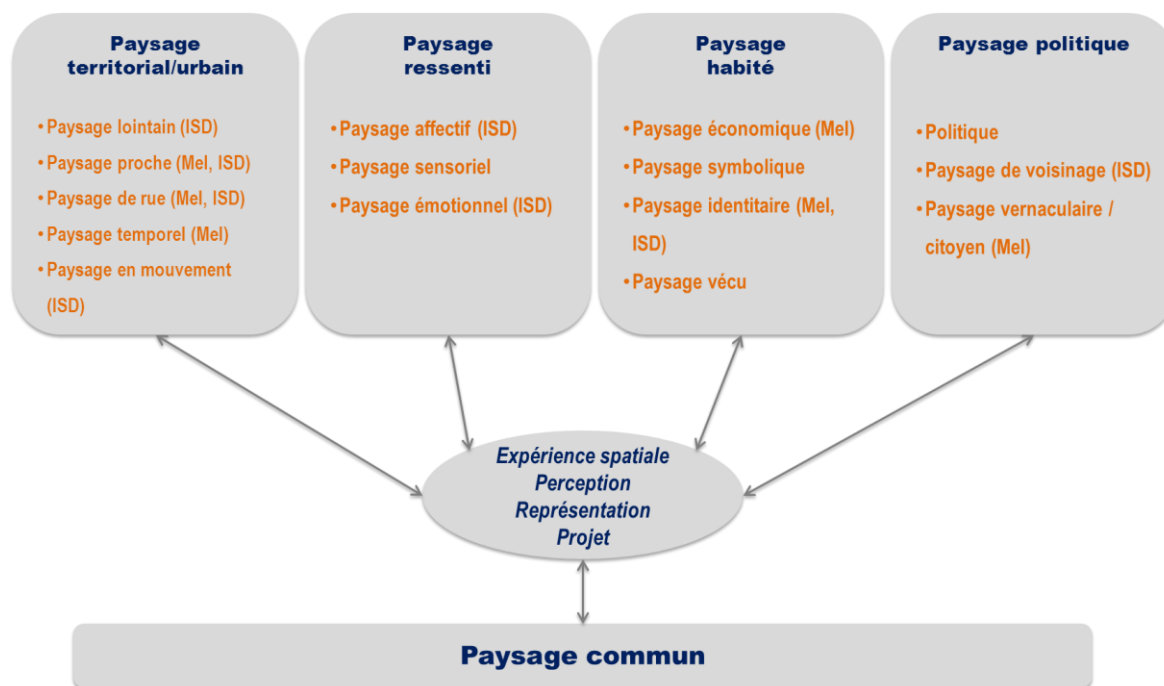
Paysage territorial/urbain

• Paysage lointain (ISD)
• Paysage proche (Mel, ISD)
• Paysage de rue (Mel, ISD)
• Paysage temporel (Mel)
• Paysage en mouvement (ISD)

Paysage ressenti

• Paysage affectif (ISD)
• Paysage sensoriel
• Paysage émotionnel (ISD)

Paysage habité

• Paysage économique (Mel)
• Paysage symbolique
• Paysage identitaire (Mel, ISD)
• Paysage vécu

Paysage politique

• Politique
• Paysage de voisinage (ISD)
• Paysage vernaculaire / citoyen (Mel)

Expérience spatiale
Perception
Représentation
Projet

Paysage commun